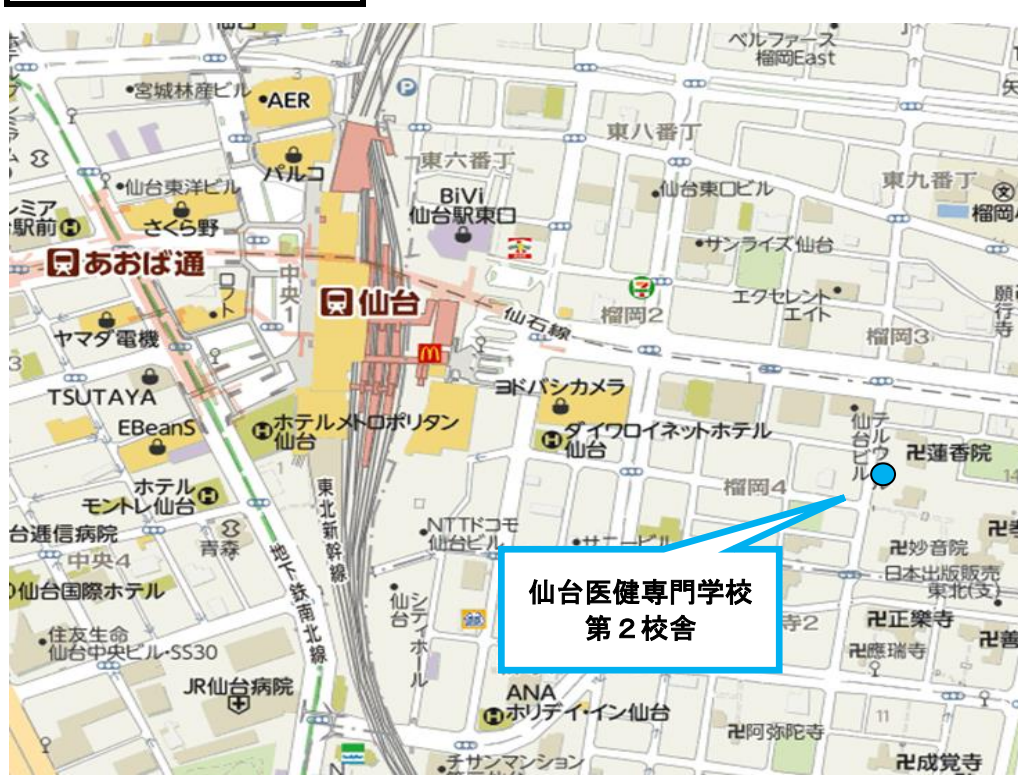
ベルファース
榴岡East
宮城林産ビル
AER
東八番丁
東六番丁
パルコ
BiVi
仙台駅東口
仙台東ロビル
東九番丁
仙台東洋ビル
さくら野
サンライズ仙台
あおば通
ロフト
中央1
仙台
仙石線
榴岡2
エクセレント
エイト
榴岡3
ヤマダ電機
TSUTAYA
ヨドバシカメラ
EBeanS
ホテルメトロポリタン
仙台
ダイワロイネットホテル
仙台
仙台テルウビル
卍蓮香院
ホテル
モントレ仙台
榴岡4
台逓信病院
中央4
青葉
東北新幹線
地下鉄南北線
NTTドコモ
仙台ビル
卍妙音院
日本出版販売
東北(支)
仙台医健専門学校
第２校舎
仙台国際ホテル
仙台シティホール
寺2
卍正楽寺
卍應瑞寺
住友生命
仙台中央ビル・SS30
JR仙台病院
ANA
ホリデイ・イン仙台
卍阿弥陀寺
卍成覚寺
チサンマンション
11